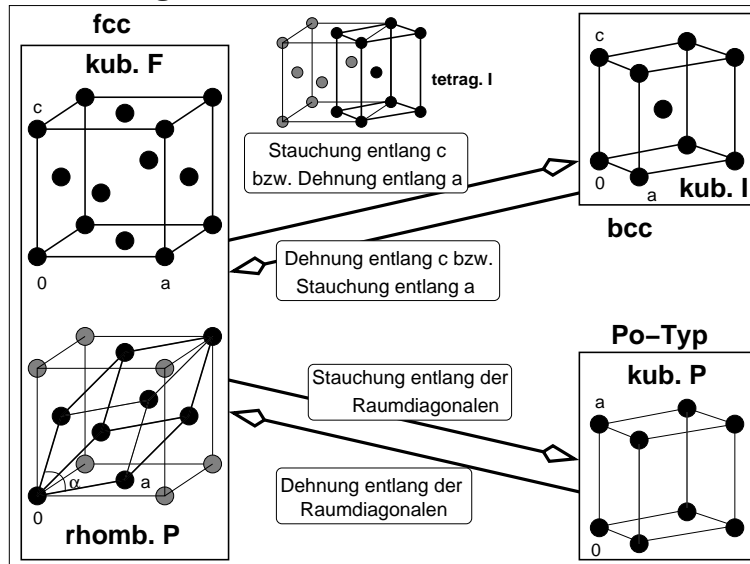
fcc

kub. F

c

0

a

tetrag. I

Stauchung entlang c bzw. Dehnung entlang a

c

0

a

kub. I

bcc

Dehnung entlang c bzw. Stauchung entlang a

α

a

0

rhomb. P

Stauchung entlang der Raumdiagonalen

Dehnung entlang der Raumdiagonalen

Po−Typ

kub. P

a

0